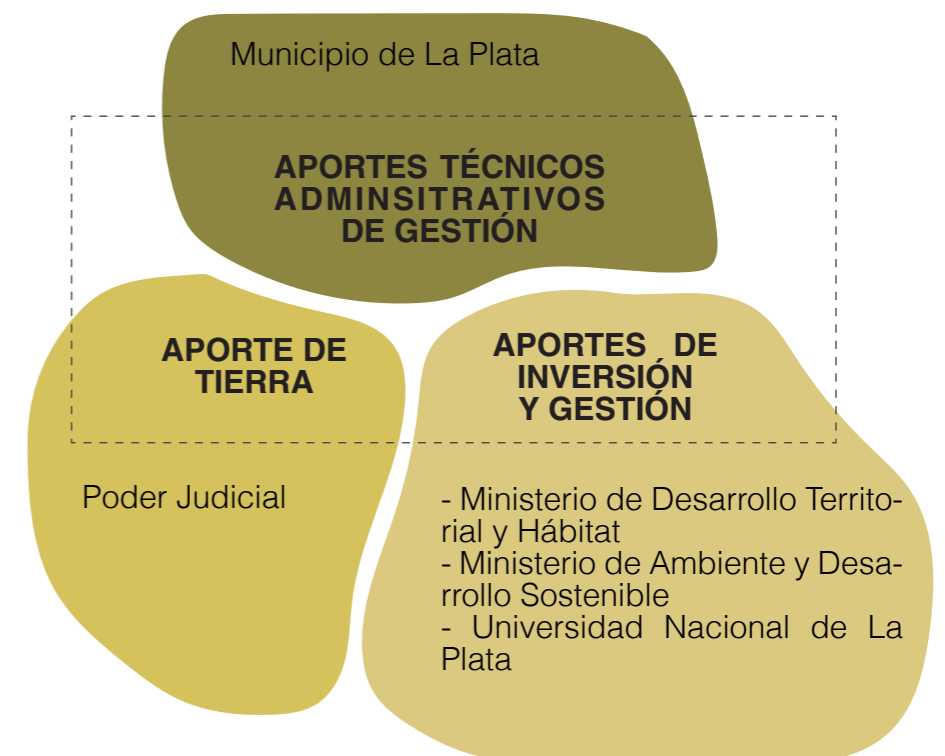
Municipio de La Plata

APORTES TÉCNICOS ADMINSITRATIVOS DE GESTIÓN

APORTE DE TIERRA

APORTES DE INVERSIÓN Y GESTIÓN

Poder Judicial

- Ministerio de Desarrollo Territorial y Hábitat
- Ministerio de Ambiente y Desarrollo Sostenible
- Universidad Nacional de La Plata